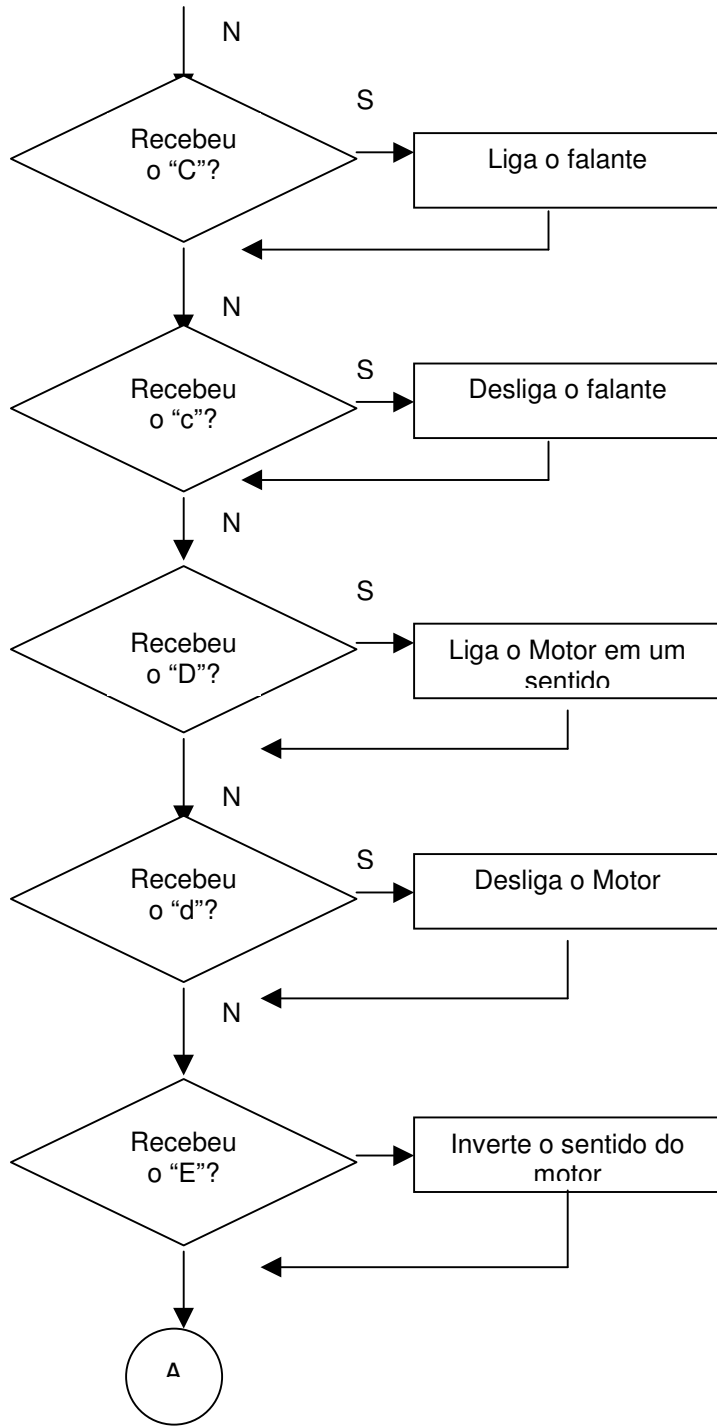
N

S

Recebeu o “C”?

Liga o falante

N

S

Recebeu o “c”?

Desliga o falante

N

S

Recebeu o “D”?

Liga o Motor em um sentido

N

S

Recebeu o “d”?

Desliga o Motor

N

Recebeu o “E”?

Inverte o sentido do motor

A